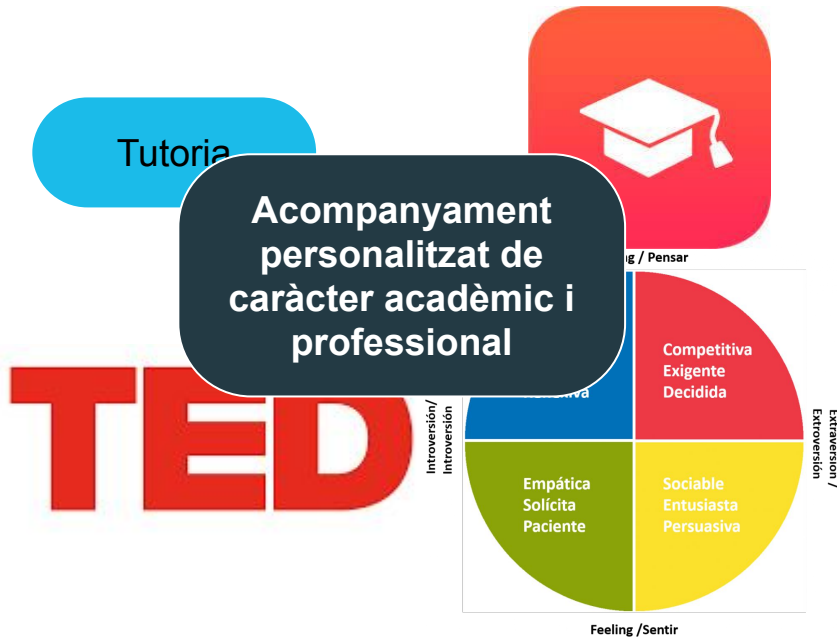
Tutoria

Acompanyament personalitzat de caràcter acadèmic i professional

TED

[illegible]ng / Pensar

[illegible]tiva

Competitiva
Exigente
Decidida

Introversión/
Introversión

Extraversion /
Extroversión

Empática
Solícita
Paciente

Sociable
Entusiasta
Persuasiva

Feeling /Sentir